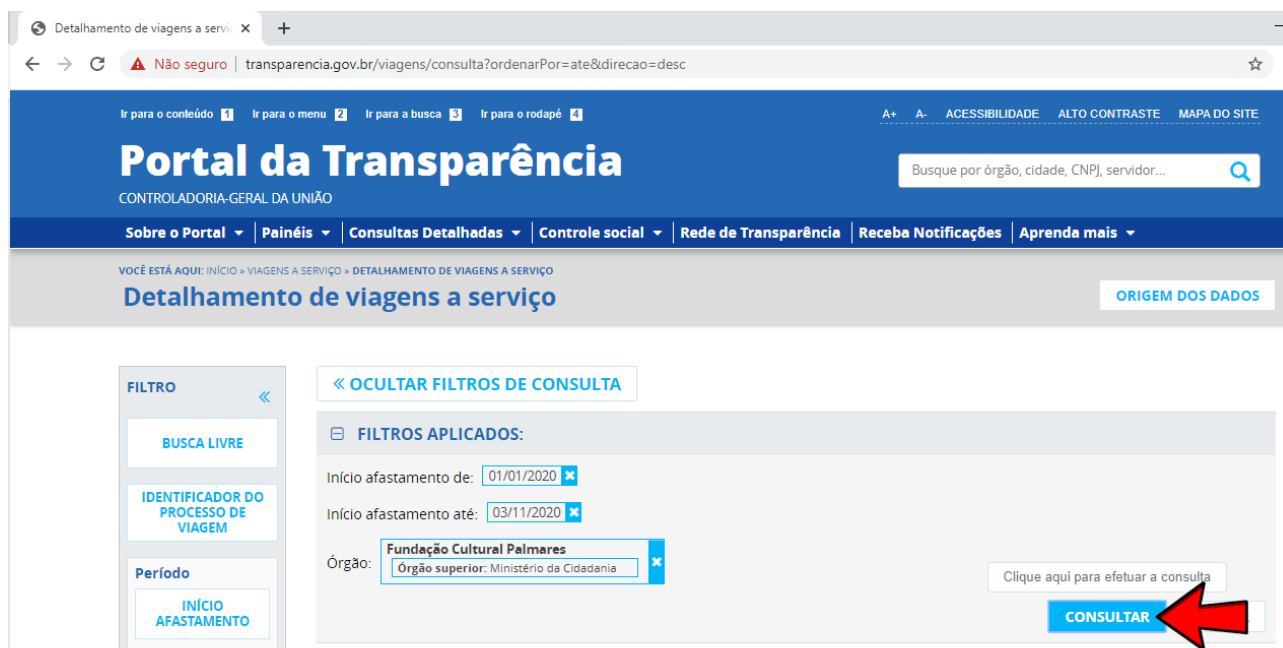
Detalhamento de viagens a servi ×
+
Não seguro | transparencia.gov.br/viagens/consulta?ordenarPor=ate&direcao=desc

Ir para o conteúdo 1 Ir para o menu 2 Ir para a busca 3 Ir para o rodapé 4
A+ A- ACESSIBILIDADE ALTO CONTRASTE MAPA DO SITE

Portal da Transparência
CONTROLADORIA-GERAL DA UNIÃO
Busque por órgão, cidade, CNPJ, servidor...

Sobre o Portal | Painéis | Consultas Detalhadas | Controle social | Rede de Transparência | Receba Notificações | Aprenda mais

VOCÊ ESTÁ AQUI: INÍCIO » VIAGENS A SERVIÇO » DETALHAMENTO DE VIAGENS A SERVIÇO
Detalhamento de viagens a serviço
ORIGEM DOS DADOS

FILTRO «
BUSCA LIVRE
IDENTIFICADOR DO PROCESSO DE VIAGEM
Período
INÍCIO AFASTAMENTO

« OCULTAR FILTROS DE CONSULTA
⊟ FILTROS APLICADOS:
Início afastamento de: 01/01/2020
Início afastamento até: 03/11/2020
Órgão: Fundação Cultural Palmares
Órgão superior: Ministério da Cidadania
Clique aqui para efetuar a consulta
CONSULTAR